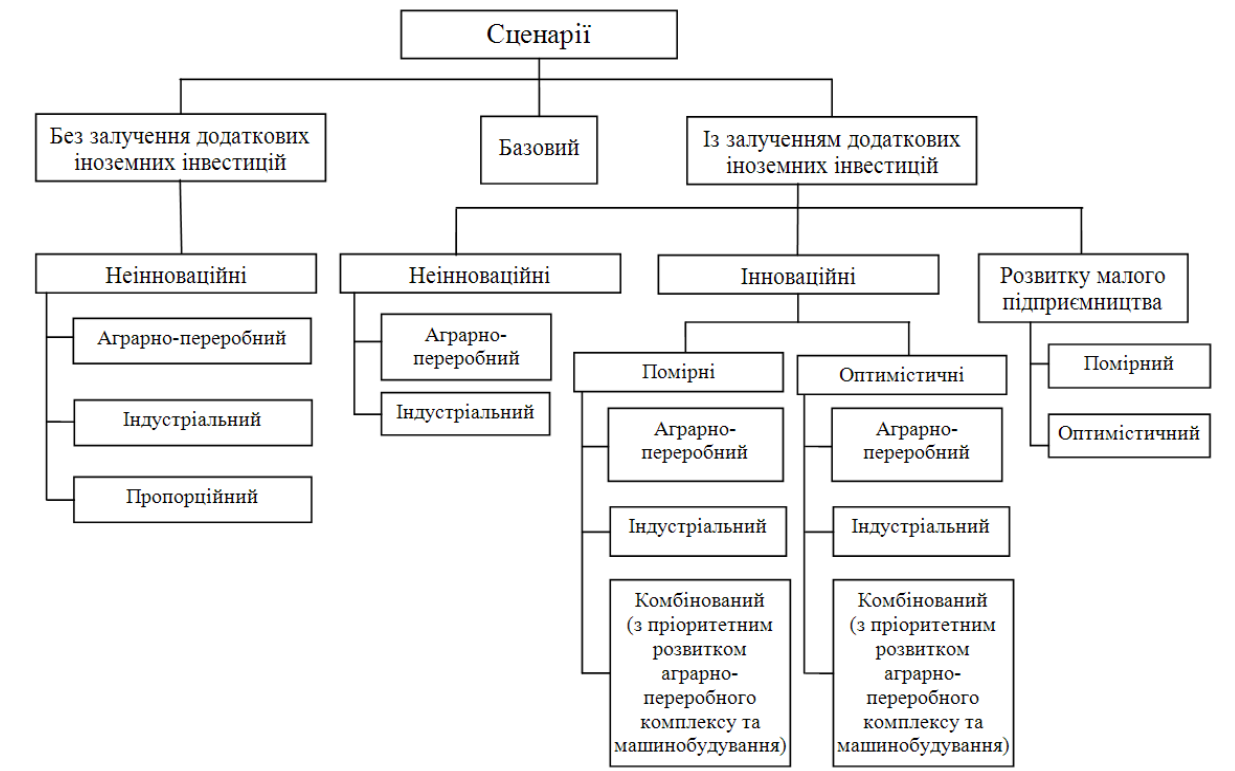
Сценарії

Без залучення додаткових іноземних інвестицій

Базовий

Із залученням додаткових іноземних інвестицій

Неінноваційні

Аграрно-переробний

Індустріальний

Пропорційний

Неінноваційні

Аграрно-переробний

Індустріальний

Інноваційні

Помірні

Аграрно-переробний

Індустріальний

Комбінований (з пріоритетним розвитком аграрно-переробного комплексу та машинобудування)

Оптимістичні

Аграрно-переробний

Індустріальний

Комбінований (з пріоритетним розвитком аграрно-переробного комплексу та машинобудування)

Розвитку малого підприємництва

Помірний

Оптимістичний